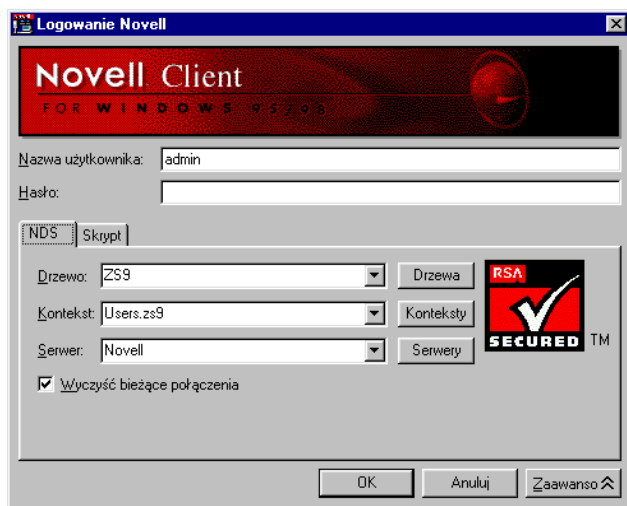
Logowanie Novell

Novell Client
FOR WINDOWS 95/98

Nazwa użytkownika: admin

Hasło:

NDS | Skrypt

Drzewo: ZS9 | Drzewa

Kontekst: Users.zs9 | Konteksty

Serwer: Novell | Serwery

RSA SECURED TM

☑ Wyczyść bieżące połączenia

OK | Anuluj | Zaawanso